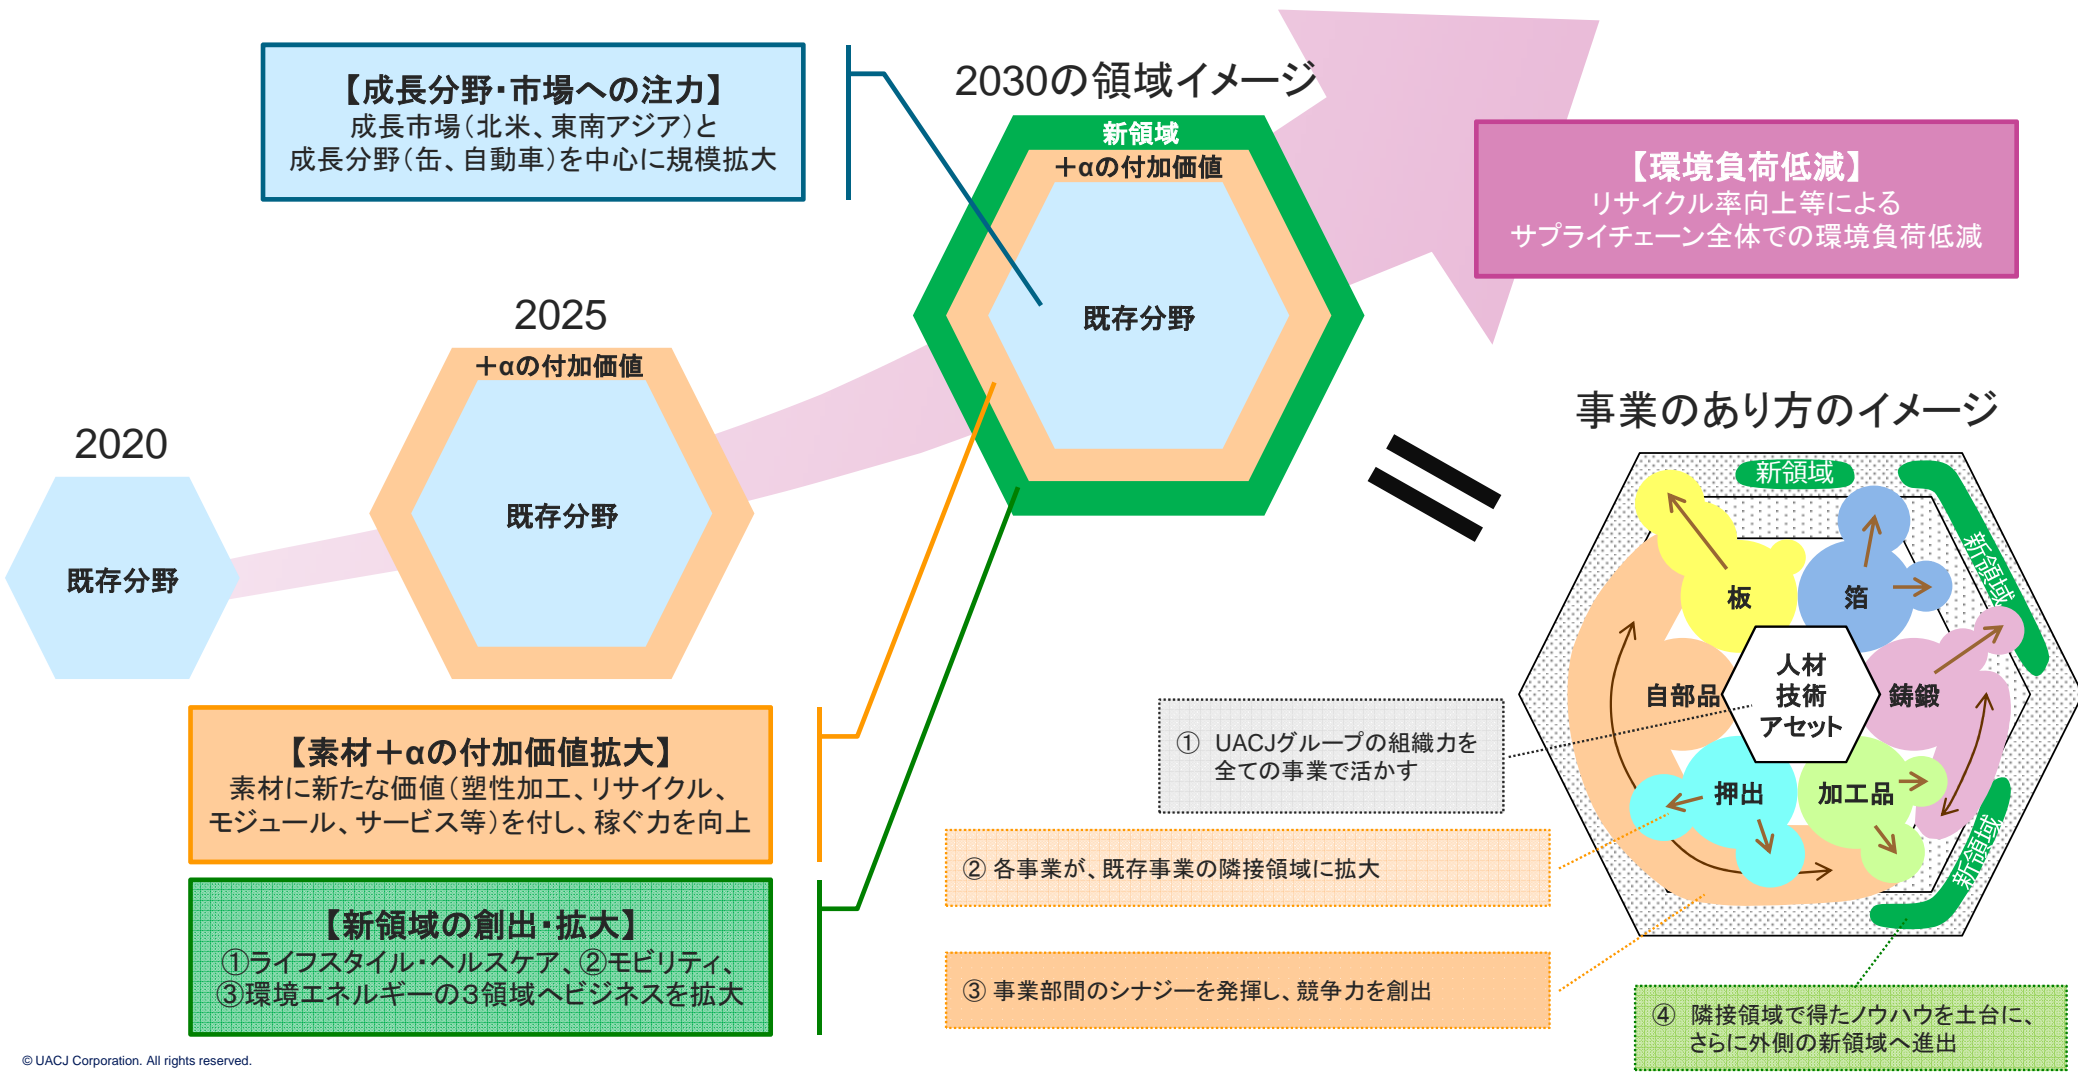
【成長分野・市場への注力】
成長市場(北米、東南アジア)と
成長分野(缶、自動車)を中心に規模拡大

2030の領域イメージ

新領域
+αの付加価値
既存分野

【環境負荷低減】
リサイクル率向上等による
サプライチェーン全体での環境負荷低減

2025
+αの付加価値
既存分野

2020
既存分野

事業のあり方のイメージ

新領域
新領域
新領域
板
箔
自部品
人材
技術
アセット
鋳鍛
押出
加工品

① UACJグループの組織力を全ての事業で活かす

② 各事業が、既存事業の隣接領域に拡大

③ 事業部間のシナジーを発揮し、競争力を創出

④ 隣接領域で得たノウハウを土台に、さらに外側の新領域へ進出

【素材+αの付加価値拡大】
素材に新たな価値(塑性加工、リサイクル、モジュール、サービス等)を付し、稼ぐ力を向上

【新領域の創出・拡大】
①ライフスタイル・ヘルスケア、②モビリティ、③環境エネルギーの3領域へビジネスを拡大

© UACJ Corporation. All rights reserved.